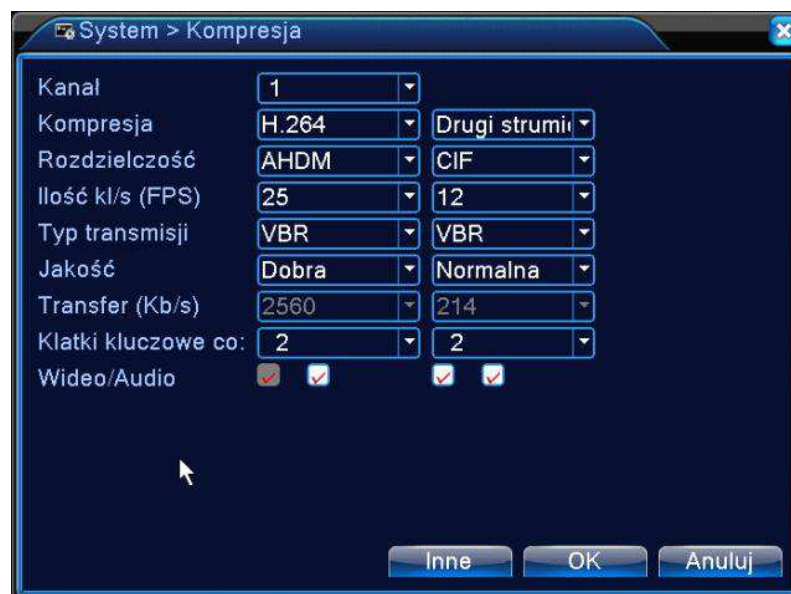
System > Kompresja

| | | |
|---|---|---|
| Kanał | 1 | |
| Kompresja | H.264 | Drugi strumi |
| Rozdzielczość | AHDM | CIF |
| Ilość kl/s (FPS) | 25 | 12 |
| Typ transmisji | VBR | VBR |
| Jakość | Dobra | Normalna |
| Transfer (Kb/s) | 2560 | 214 |
| Klatki kluczowe co: | 2 | 2 |
| Wideo/Audio | | |

Inne OK Anuluj